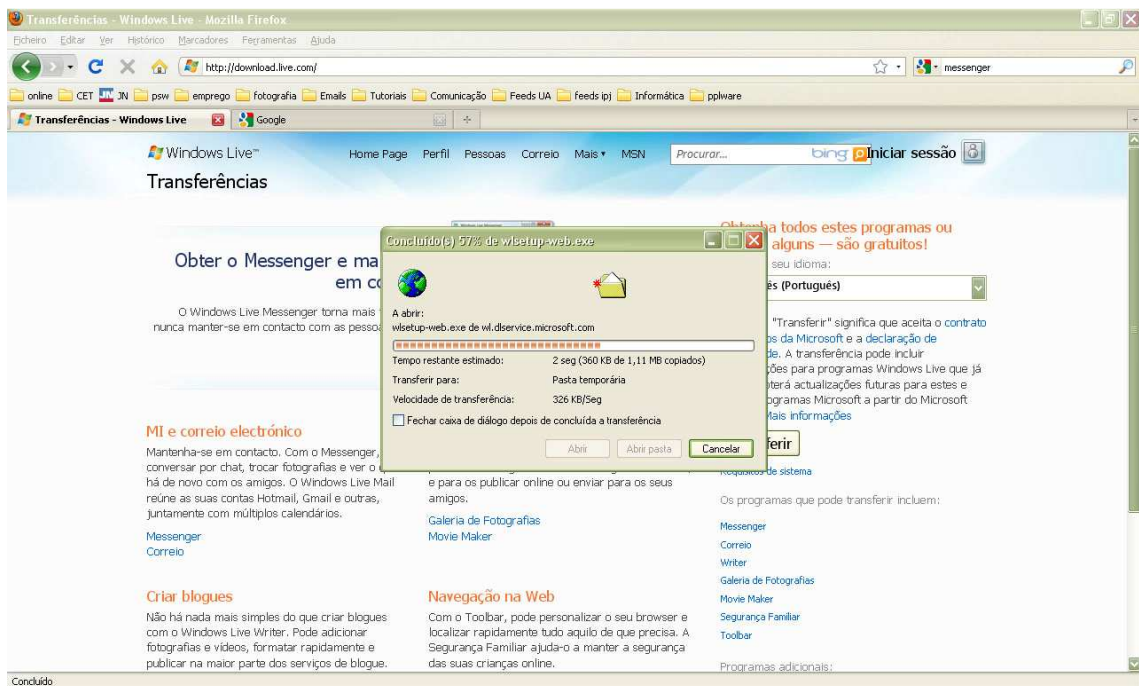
Transferências - Windows Live - Mozilla Firefox

Ficheiro Editar Ver Histórico Marcadores Ferramentas Ajuda

http://download.live.com/

messenger

online CET JN psw emprego fotografia Emails Tutoriais Comunicação Feeds UA feeds ipj Informática pplware

Transferências - Windows Live

Google

Windows Live™

Home Page Perfil Pessoas Correio Mais ▾ MSN

Procurar...

bing

Iniciar sessão

Transferências

Obter o Messenger e ma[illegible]
em c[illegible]

O Windows Live Messenger torna mais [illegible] nunca manter-se em contacto com as pesso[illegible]

Concluído(s) 57% de wlsetup-web.exe

A abrir:
wlsetup-web.exe de wl.dlservice.microsoft.com

Tempo restante estimado: 2 seg (360 KB de 1,11 MB copiados)

Transferir para: Pasta temporária

Velocidade de transferência: 326 KB/Seg

Fechar caixa de diálogo depois de concluída a transferência

Abrir

Abrir pasta

Cancelar

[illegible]a todos estes programas ou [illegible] alguns — são gratuitos!

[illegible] seu idioma:

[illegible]ês (Português)

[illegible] "Transferir" significa que aceita o contrato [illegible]os da Microsoft e a declaração de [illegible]de. A transferência pode incluir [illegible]ções para programas Windows Live que já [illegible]terá actualizações futuras para estes e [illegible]gramas Microsoft a partir do Microsoft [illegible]Mais informações

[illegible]ferir

Requisitos de sistema

Os programas que pode transferir incluem:

Messenger
Correio
Writer
Galeria de Fotografias
Movie Maker
Segurança Familiar
Toolbar

Programas adicionais:

MI e correio electrónico

Mantenha-se em contacto. Com o Messenger, conversar por chat, trocar fotografias e ver o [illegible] há de novo com os amigos. O Windows Live Mail reúne as suas contas Hotmail, Gmail e outras, juntamente com múltiplos calendários.

Messenger
Correio

e para os publicar online ou enviar para os seus amigos.

Galeria de Fotografias
Movie Maker

Criar blogues

Não há nada mais simples do que criar blogues com o Windows Live Writer. Pode adicionar fotografias e vídeos, formatar rapidamente e publicar na maior parte dos serviços de blogue.

Navegação na Web

Com o Toolbar, pode personalizar o seu browser e localizar rapidamente tudo aquilo de que precisa. A Segurança Familiar ajuda-o a manter a segurança das suas crianças online.

Concluído